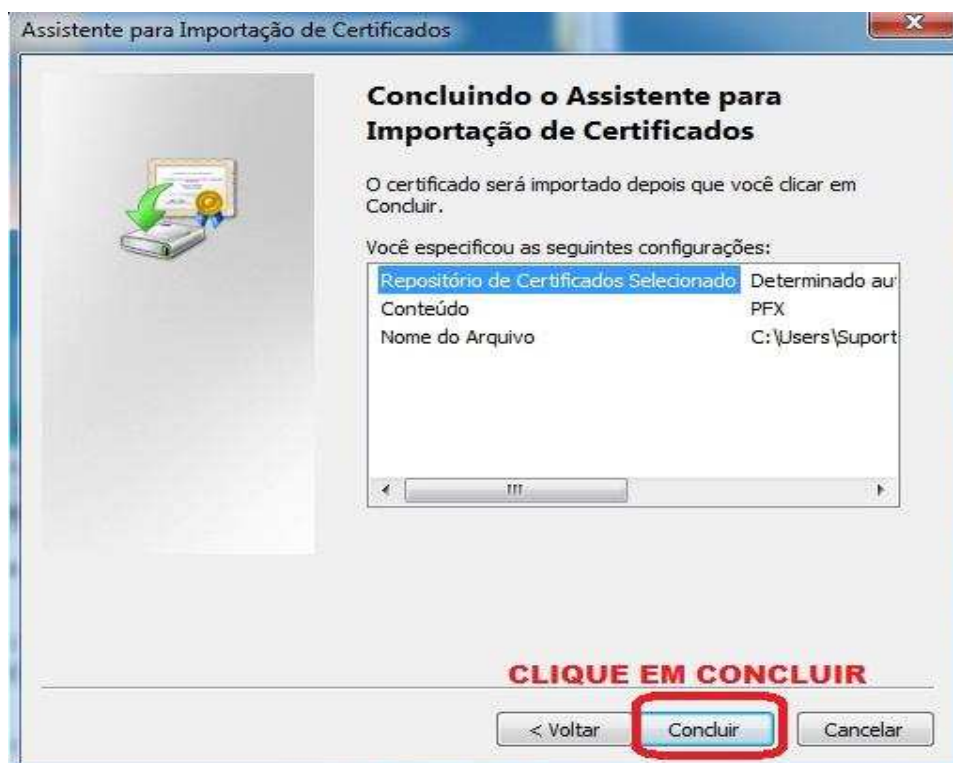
Assistente para Importação de Certificados

Concluindo o Assistente para Importação de Certificados

O certificado será importado depois que você clicar em Concluir.

Você especificou as seguintes configurações:

| | |
|---|---|
| Repositório de Certificados Selecionado | Determinado au |
| Conteúdo | PFX |
| Nome do Arquivo | C:\Users\Suport |

CLIQUE EM CONCLUIR

< Voltar Concluir Cancelar